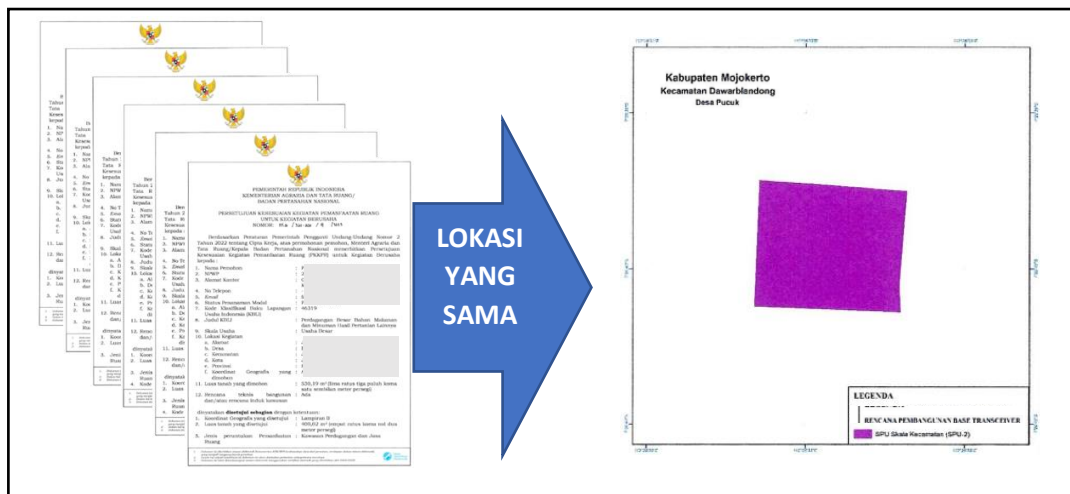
PEMERINTAH REPUBLIK INDONESIA
KEMENTERIAN AGRARIA DAN TATA RUANG/
BADAN PERTANAHAN NASIONAL

PERSETUJUAN KESESUAIAN KEGIATAN PEMANFAATAN RUANG
UNTUK KEGIATAN BERUSAHA
NOMOR: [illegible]

Berdasarkan Peraturan Pemerintah Pengganti Undang-Undang Nomor 2 Tahun 2022 tentang Cipta Kerja, atas permohonan pemohon, Menteri Agraria dan Tata Ruang/Kepala Badan Pertanahan Nasional menerbitkan Persetujuan Kesesuaian Kegiatan Pemanfaatan Ruang (PKKPR) untuk Kegiatan Berusaha kepada :

1. Nama Pemohon :
2. NPWP :
3. Alamat Kantor :
4. No Telepon :
5. Email :
6. Status Penanaman Modal :
7. Kode Klasifikasi Baku Lapangan Usaha Indonesia (KBLI) : 46319
8. Judul KBLI : Perdagangan Besar Bahan Makanan dan Minuman Hasil Pertanian Lainnya
9. Skala Usaha : Usaha Besar
10. Lokasi Kegiatan
a. Alamat
b. Desa
c. Kecamatan
d. Kota
e. Provinsi
f. Koordinat Geografis yang dimohon
11. Luas tanah yang dimohon : 530,59 m² (lima ratus tiga puluh koma lima sembilan meter persegi)
12. Rencana teknis bangunan dan/atau rencana induk kawasan : Ada

dinyatakan disetujui sebagian dengan ketentuan:
1. Koordinat Geografis yang disetujui : Lampiran II
2. Luas tanah yang disetujui : 400,02 m² (empat ratus koma nol dua meter persegi)
3. Jenis peruntukan Pemanfaatan Ruang : Kawasan Perdagangan dan Jasa

LOKASI YANG SAMA

Kabupaten Mojokerto
Kecamatan Dawarblandong
Desa Pucuk

LEGENDA
RENCANA PEMBANGUNAN BASE TRANSCEIVER
SPU Skala Kecamatan (SPU-2)